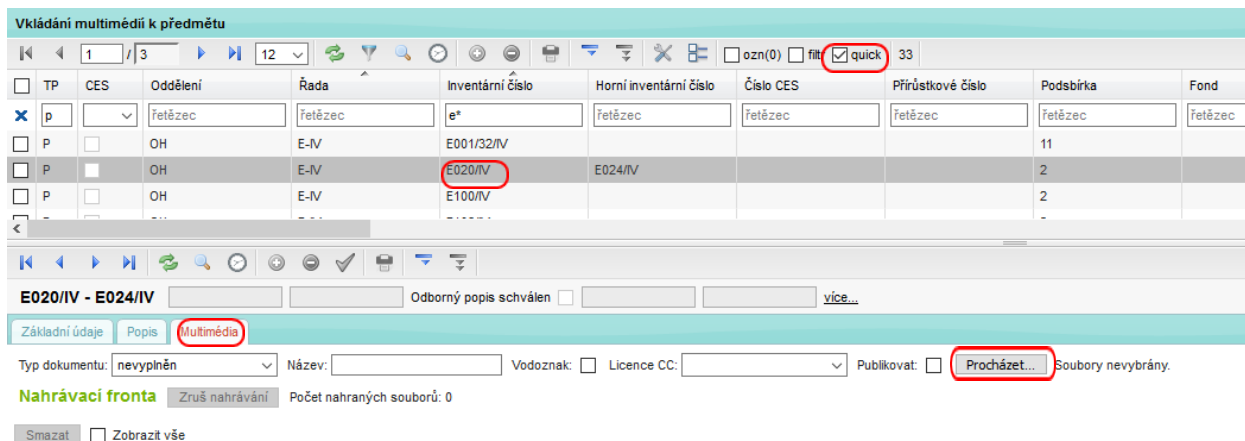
Vkládání multimédií k předmětu

1 / 3 12 ozn(0) filt quick 33

| TP | CES | Oddělení | Řada | Inventární číslo | Horní inventární číslo | Číslo CES | Přírůstkové číslo | Podsbírka | Fond |
|---|---|---|---|---|---|---|---|---|---|
| p | | řetězec | řetězec | e* | řetězec | řetězec | řetězec | řetězec | řetězec |
| P | | OH | E-IV | E001/32/IV | | | | 11 | |
| P | | OH | E-IV | E020/IV | E024/IV | | | 2 | |
| P | | OH | E-IV | E100/IV | | | | 2 | |

E020/IV - E024/IV Odborný popis schválen více...

Základní údaje Popis Multimédia

Typ dokumentu: nevyplněn Název: Vodoznak: Licence CC: Publikovat: Procházet... Soubory nevybrány.

Nahrávací fronta Zruš nahrávání Počet nahraných souborů: 0

Smazat Zobrazit vše